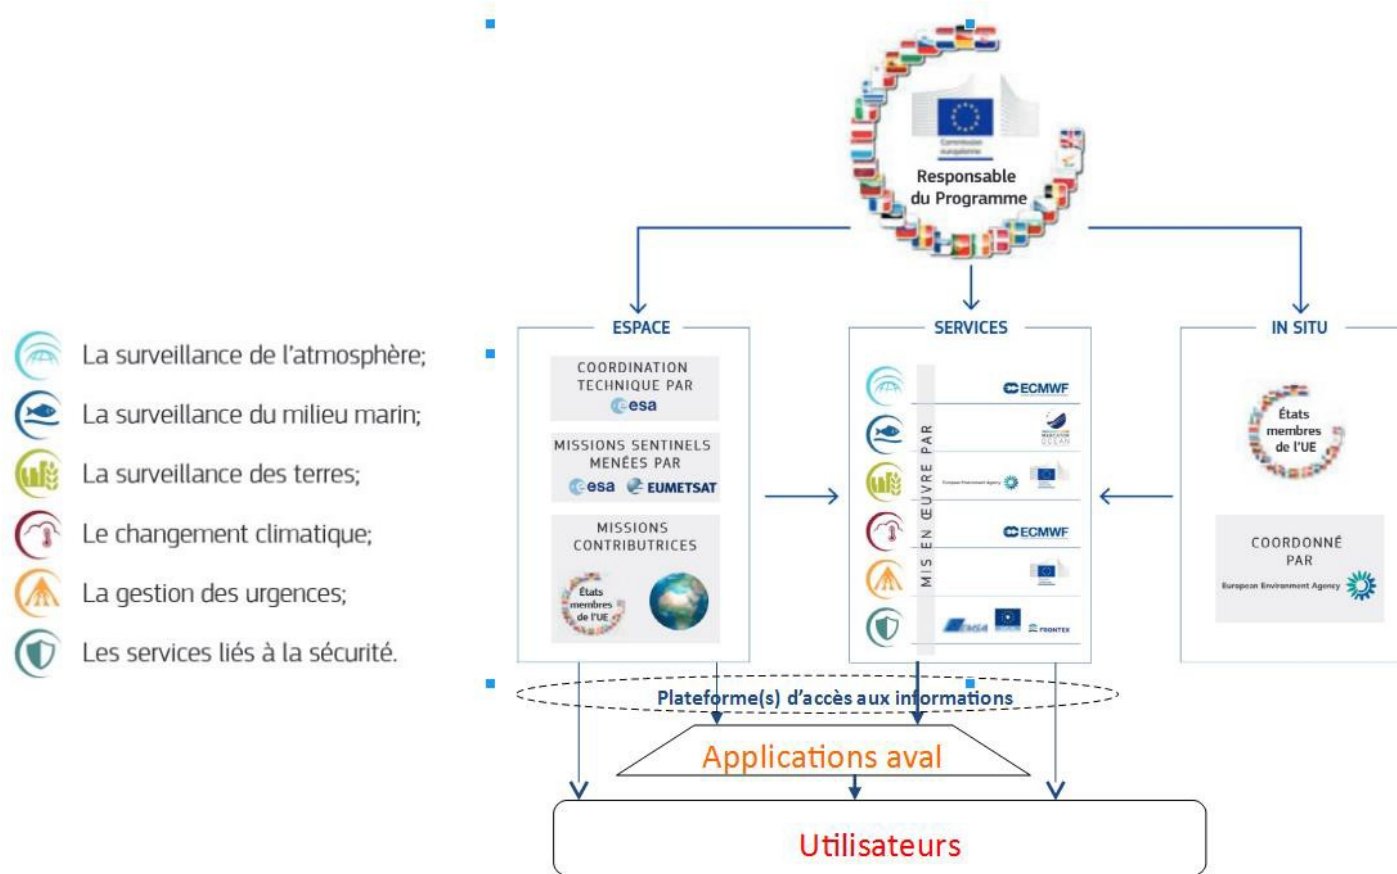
La surveillance de l'atmosphère;
La surveillance du milieu marin;
La surveillance des terres;
Le changement climatique;
La gestion des urgences;
Les services liés à la sécurité.

Commission européenne
Responsable du Programme

ESPACE
COORDINATION TECHNIQUE PAR esa
MISSIONS SENTINELS MENÉES PAR esa EUMETSAT
MISSIONS CONTRIBUTRICES
États membres de l'UE

SERVICES
MIS EN ŒUVRE PAR
ECMWF
MERCATOR OCEAN
European Environment Agency
ECMWF
EMSA FRONTEX

IN SITU
États membres de l'UE
COORDONNÉ PAR
European Environment Agency

Plateforme(s) d'accès aux informations
Applications aval
Utilisateurs